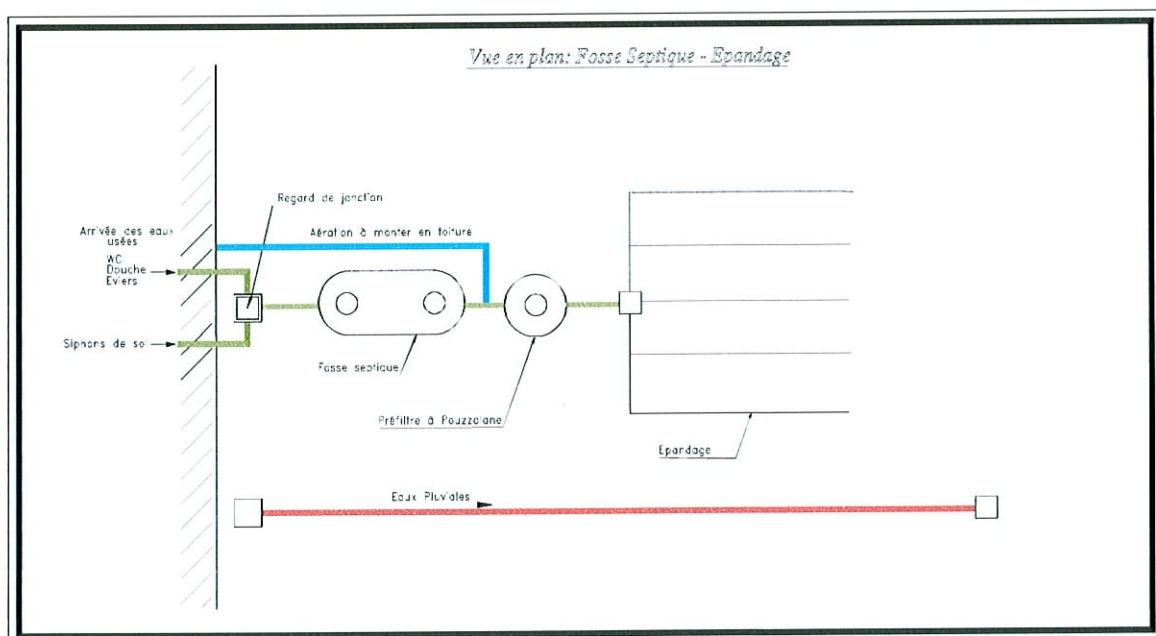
Vue en plan: Fosse Septique - Epandage

Regard de jonction

Arrivée des eaux usées

WC
Douche
Eviers

Aération à monter en toiture

Siphons de sol

Fosse septique

Préfiltre à Pouzzolane

Epandage

Eaux Pluviales